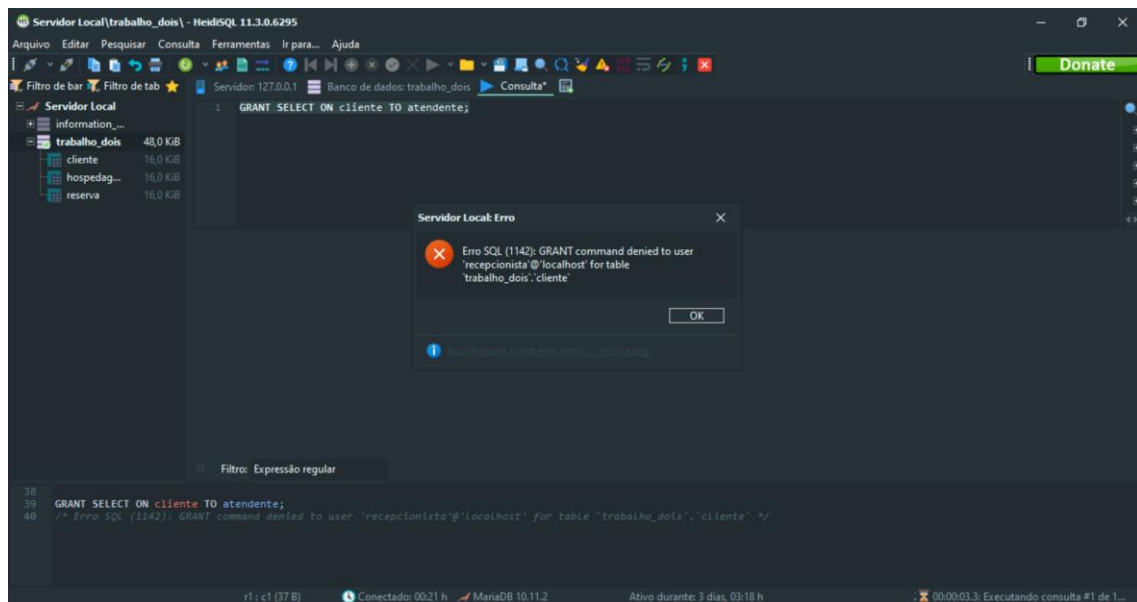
Servidor Local\trabalho_dois\ - HeidiSQL 11.3.0.6295

Arquivo Editar Pesquisar Consulta Ferramentas Ir para... Ajuda

Donate

Filtro de bar Filtro de tab

Servidor: 127.0.0.1 Banco de dados: trabalho_dois Consulta*

Servidor Local
information_...
trabalho_dois 48,0 KiB
cliente 16,0 KiB
hospedag... 16,0 KiB
reserva 16,0 KiB

1 GRANT SELECT ON cliente TO atendente;

Servidor Local: Erro

Erro SQL (1142): GRANT command denied to user 'recepcionista'@'localhost' for table 'trabalho_dois'.'cliente'

OK

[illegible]

Filtro: Expressão regular

38
39 GRANT SELECT ON cliente TO atendente;
40 /* Erro SQL (1142): GRANT command denied to user 'recepcionista'@'localhost' for table `trabalho_dois`.`cliente` */

r1 : c1 (37 B) Conectado: 00:21 h MariaDB 10.11.2 Ativo durante: 3 dias, 03:18 h 00:00:03.3: Executando consulta #1 de 1...